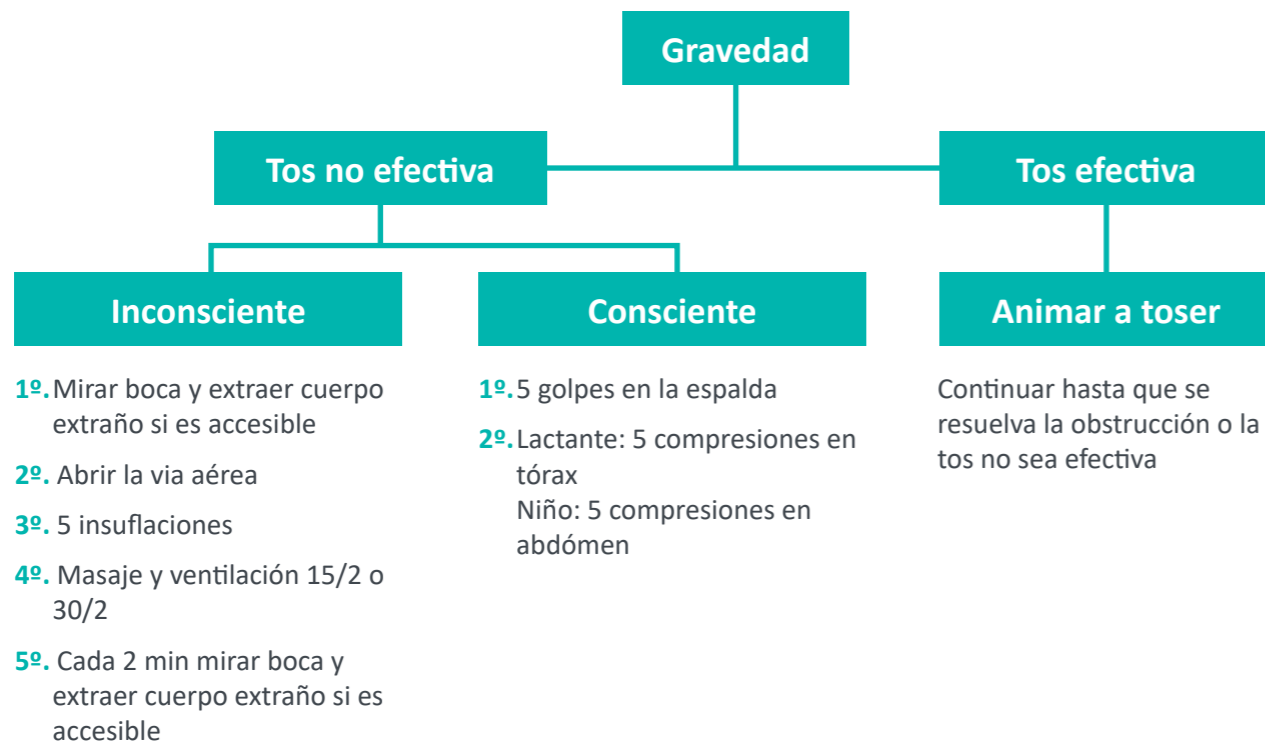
Gravedad

Tos no efectiva

Tos efectiva

Inconsciente

Consciente

Animar a toser

1º. Mirar boca y extraer cuerpo extraño si es accesible

2º. Abrir la via aérea

3º. 5 insuflaciones

4º. Masaje y ventilación 15/2 o 30/2

5º. Cada 2 min mirar boca y extraer cuerpo extraño si es accesible

1º. 5 golpes en la espalda

2º. Lactante: 5 compresiones en tórax
Niño: 5 compresiones en abdómen

Continuar hasta que se resuelva la obstrucción o la tos no sea efectiva